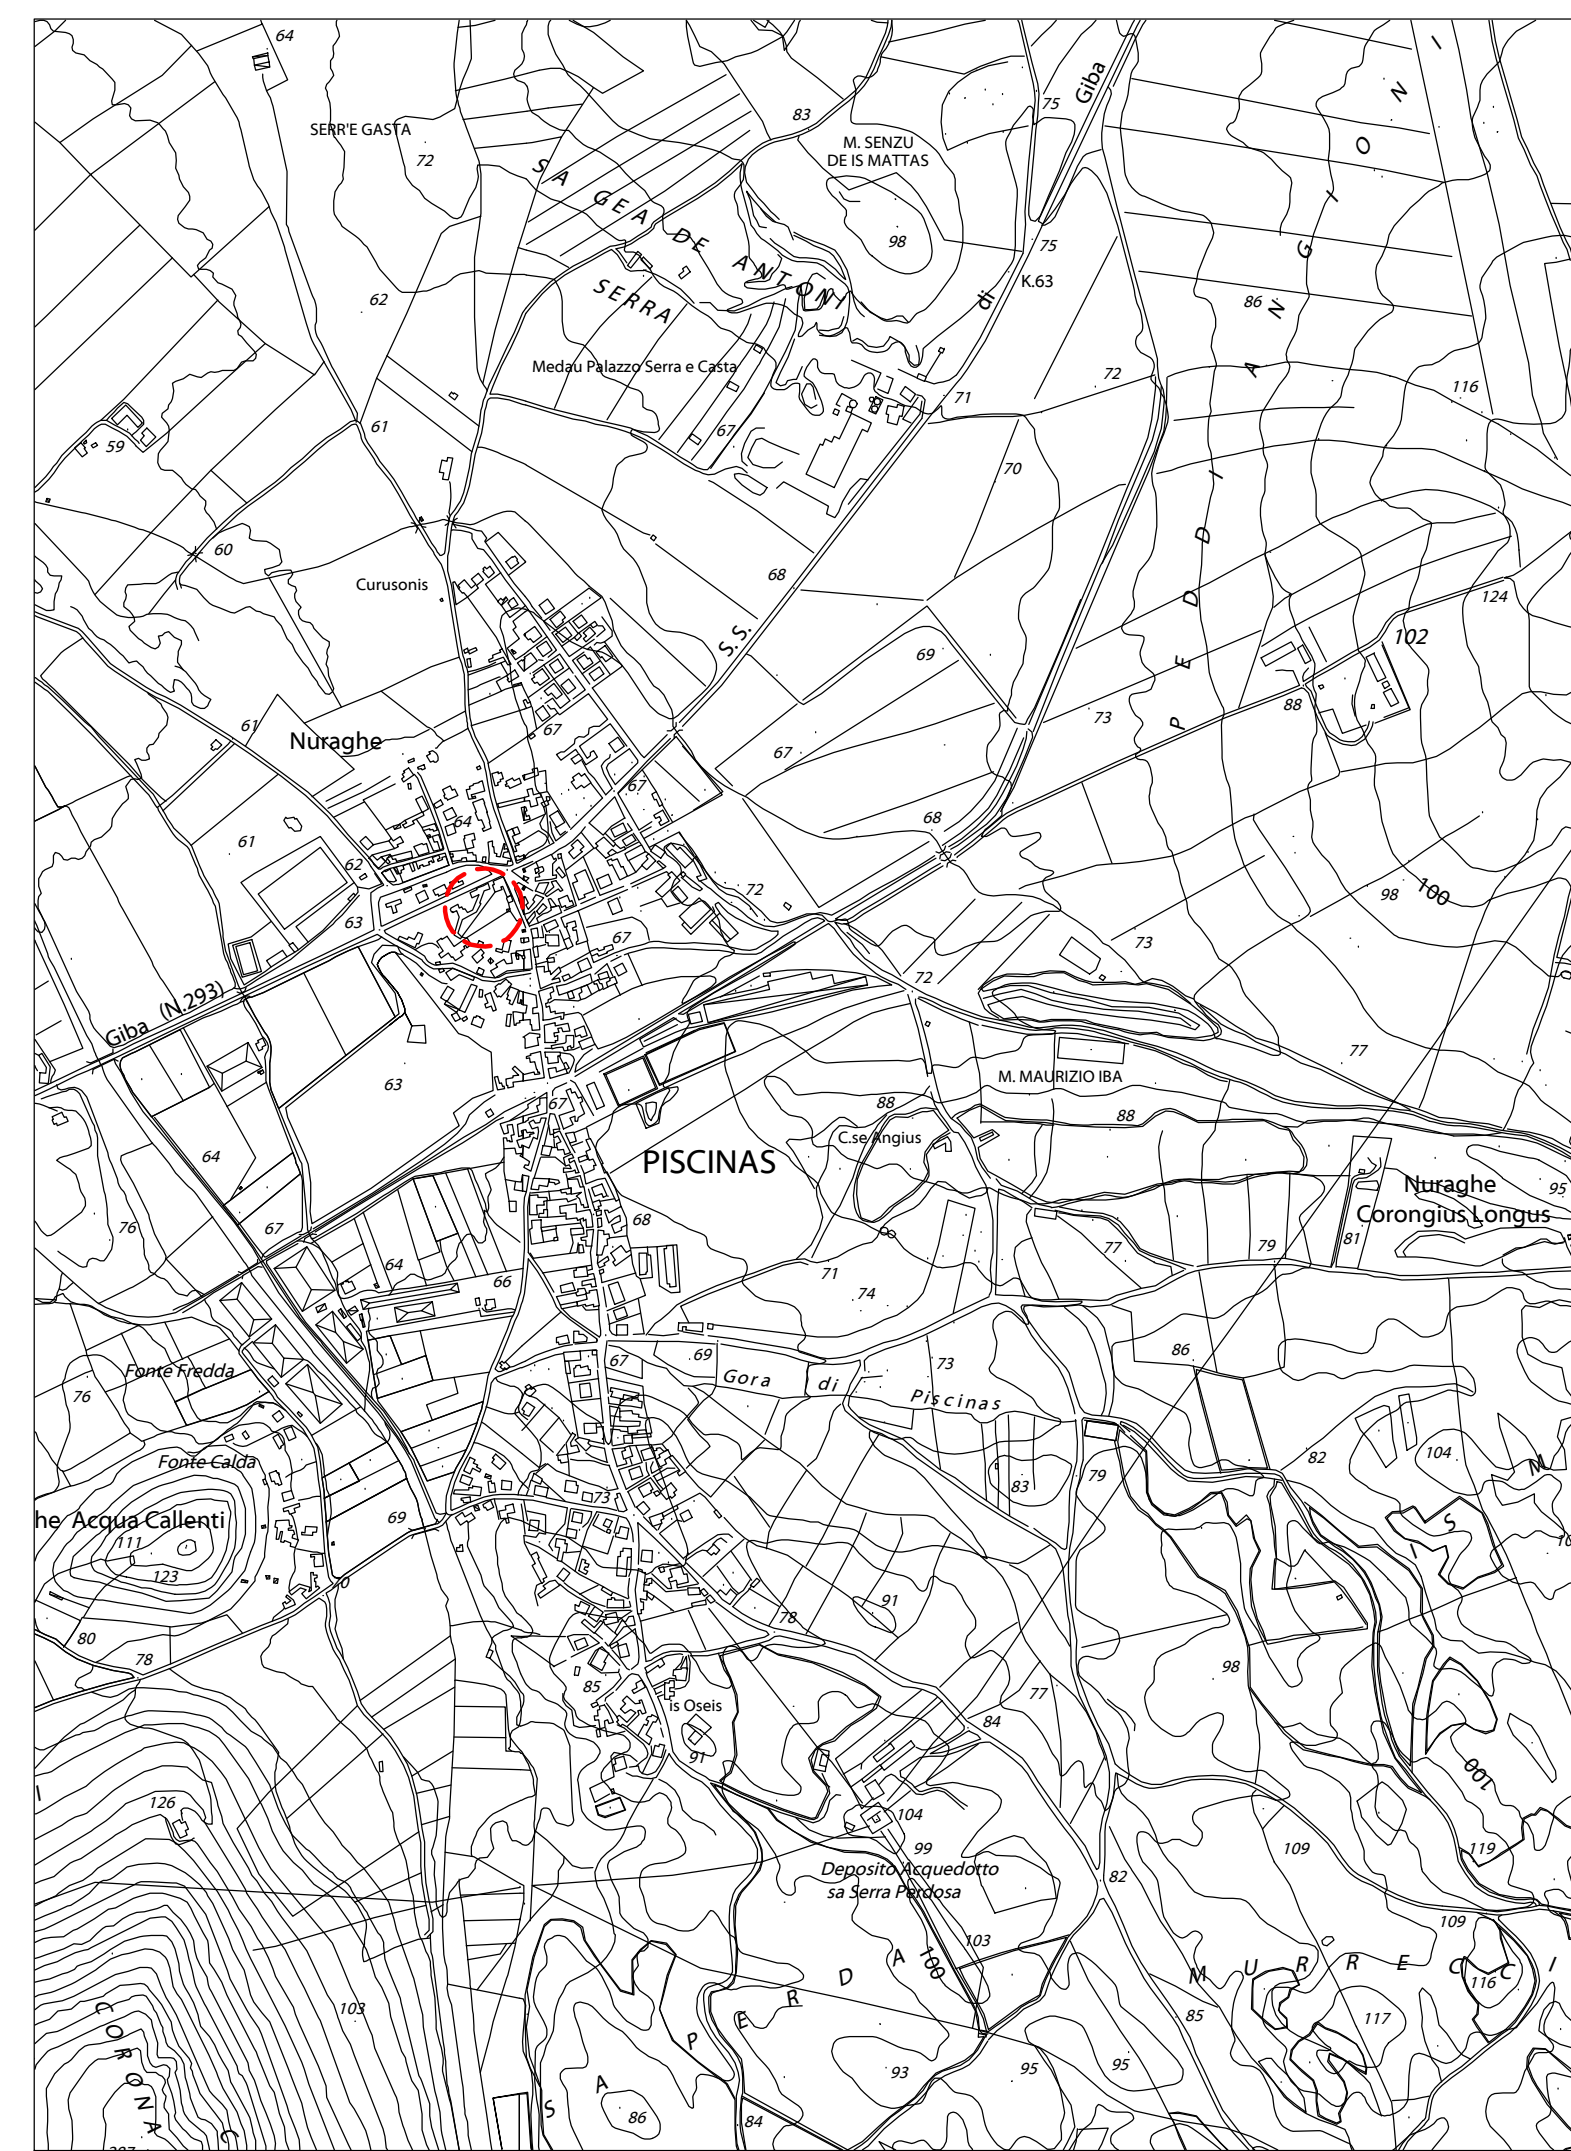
64
SERR'E GASTA
72
83
M. SENZU DE IS MATTAS
75
Giba
SA GEA DE ANTONI
SERRA
98
75
K.63
di
62
Medau Palazzo Serra e Casta
71
72
86
116
PEDIANGIONI
61
59
67
70
60
Curusonis
68
S.S.
69
124
102
61
Nuraghe
67
67
73
88
67
64
68
61
62
72
98
100
63
67
73
72
Giba (N.293)
63
77
M. MAURIZIO IBA
67
88
88
C.se Angius
PISCINAS
Nuraghe Corongius Longus
95
76
64
68
77
79
81
67
64
66
71
74
Fonte Fredda
67
69
73
86
76
Gora di Piscinas
104
Fonte Calda
83
79
82
he Acqua Callenti
69
73
111
123
91
78
80
78
98
85
is Oseis
77
84
91
100
126
104
99
109
119
Deposito Acquedotto sa Serra Perdosa
82
109
103
103
SA PERDA
MURRECCI
116
117
85
CORONA
93
95
95
86
84